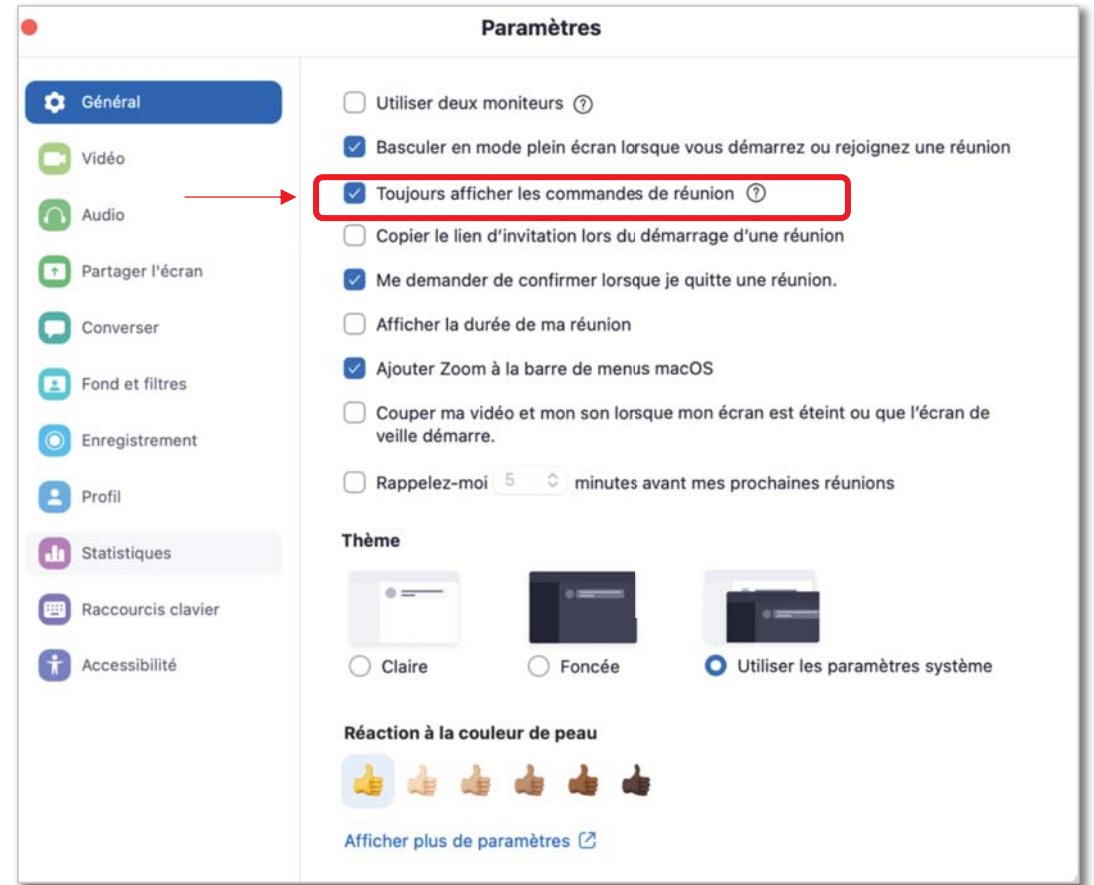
Paramètres

Général

Vidéo

Audio

Partager l'écran

Converser

Fond et filtres

Enregistrement

Profil

Statistiques

Raccourcis clavier

Accessibilité

Utiliser deux moniteurs ?

Basculer en mode plein écran lorsque vous démarrez ou rejoignez une réunion

Toujours afficher les commandes de réunion ?

Copier le lien d'invitation lors du démarrage d'une réunion

Me demander de confirmer lorsque je quitte une réunion.

Afficher la durée de ma réunion

Ajouter Zoom à la barre de menus macOS

Couper ma vidéo et mon son lorsque mon écran est éteint ou que l'écran de veille démarre.

Rappelez-moi 5 minutes avant mes prochaines réunions

Thème

Claire

Foncée

Utiliser les paramètres système

Réaction à la couleur de peau

Afficher plus de paramètres